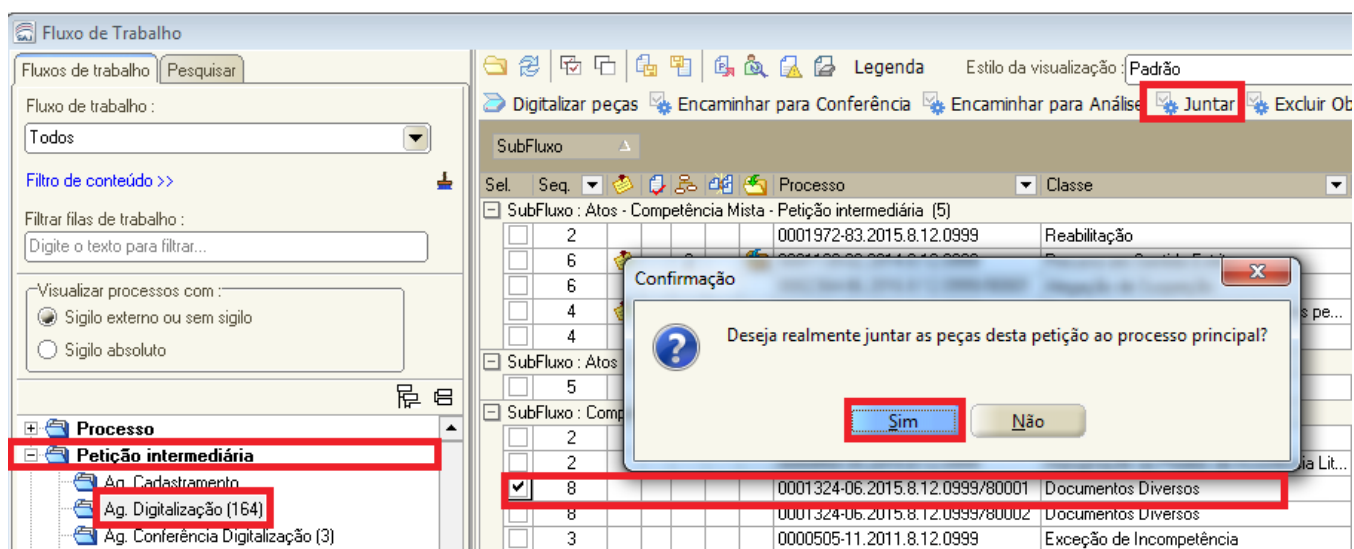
Fluxo de Trabalho

Fluxos de trabalho | Pesquisar

Fluxo de trabalho :

Todos

Filtro de conteúdo >>

Filtrar filas de trabalho :

Digite o texto para filtrar...

Visualizar processos com :

Sigilo externo ou sem sigilo

Sigilo absoluto

Processo

Petição intermediária

Ag. Cadastramento

Ag. Digitalização (164)

Ag. Conferência Digitalização (3)

Legenda

Estilo da visualização : Padrão

Digitalizar peças

Encaminhar para Conferência

Encaminhar para Análise

Juntar

Excluir Ob

SubFluxo

| Sel. | Seq. | Processo | Classe |
|---|---|---|---|
| SubFluxo : Atos - Competência Mista - Petição intermediária (5) | | | |
| | 2 | 0001972-83.2015.8.12.0999 | Reabilitação |
| | 6 | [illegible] | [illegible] |
| | 6 | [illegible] | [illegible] |
| | 4 | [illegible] | s pe... |
| | 4 | | |
| SubFluxo : Atos | | | |
| | 5 | | |
| SubFluxo : Comp | | | |
| | 2 | | |
| | 2 | | ia Lit... |
| ✔ | 8 | 0001324-06.2015.8.12.0999/80001 | Documentos Diversos |
| | 8 | 0001324-06.2015.8.12.0999/80002 | Documentos Diversos |
| | 3 | 0000505-11.2011.8.12.0999 | Exceção de Incompetência |

Confirmação

Deseja realmente juntar as peças desta petição ao processo principal?

Sim

Não